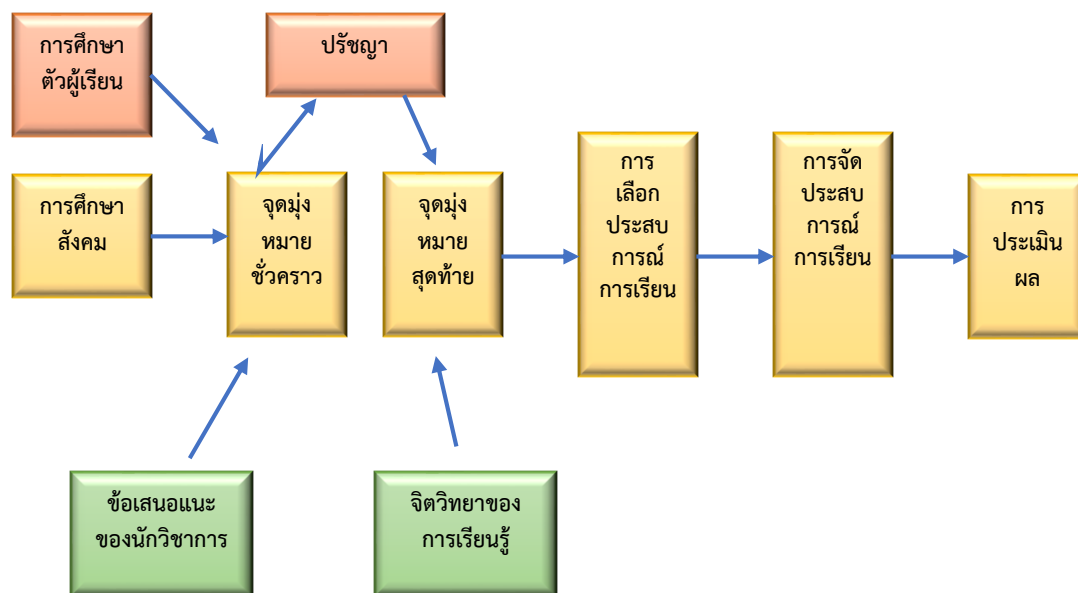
การศึกษา
ตัวผู้เรียน

ปรัชญา

การศึกษา
สังคม

จุดมุ่ง
หมาย
ชั่วคราว

จุดมุ่ง
หมาย
สุดท้าย

การ
เลือก
ประสบ
การณ์
การเรียน

การจัด
ประสบ
การณ์
การเรียน

การ
ประเมิน
ผล

ข้อเสนอแนะ
ของนักวิชาการ

จิตวิทยาของ
การเรียนรู้